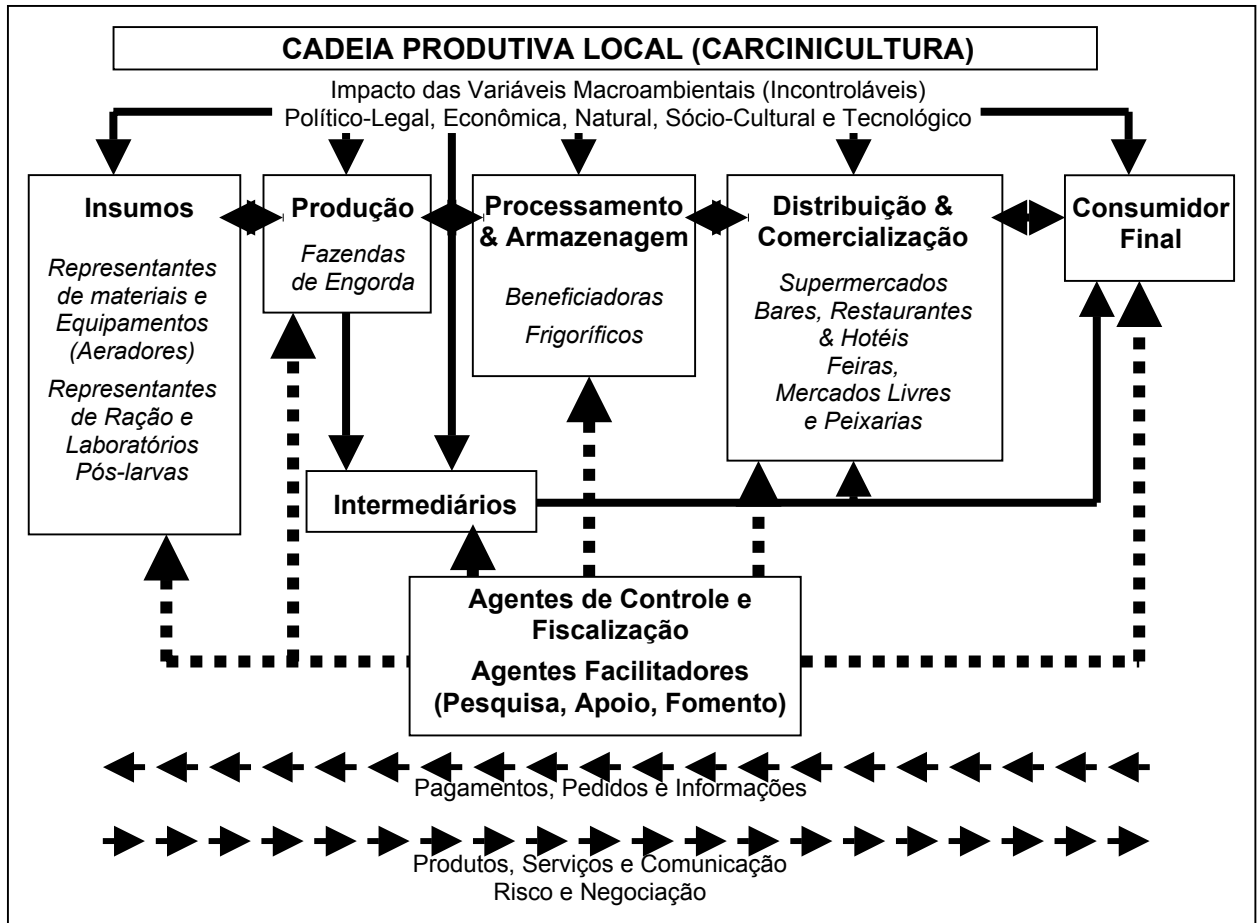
CADEIA PRODUTIVA LOCAL (CARCINICULTURA)

Impacto das Variáveis Macroambientais (Incontroláveis)
Político-Legal, Econômica, Natural, Sócio-Cultural e Tecnológico

Insumos

Representantes de materiais e Equipamentos (Aeradores)

Representantes de Ração e Laboratórios Pós-larvas

Produção

Fazendas de Engorda

Processamento & Armazenagem

Beneficiadoras

Frigoríficos

Distribuição & Comercialização

Supermercados
Bares, Restaurantes & Hotéis
Feiras, Mercados Livres e Peixarias

Consumidor Final

Intermediários

Agentes de Controle e Fiscalização

Agentes Facilitadores (Pesquisa, Apoio, Fomento)

Pagamentos, Pedidos e Informações

Produtos, Serviços e Comunicação
Risco e Negociação